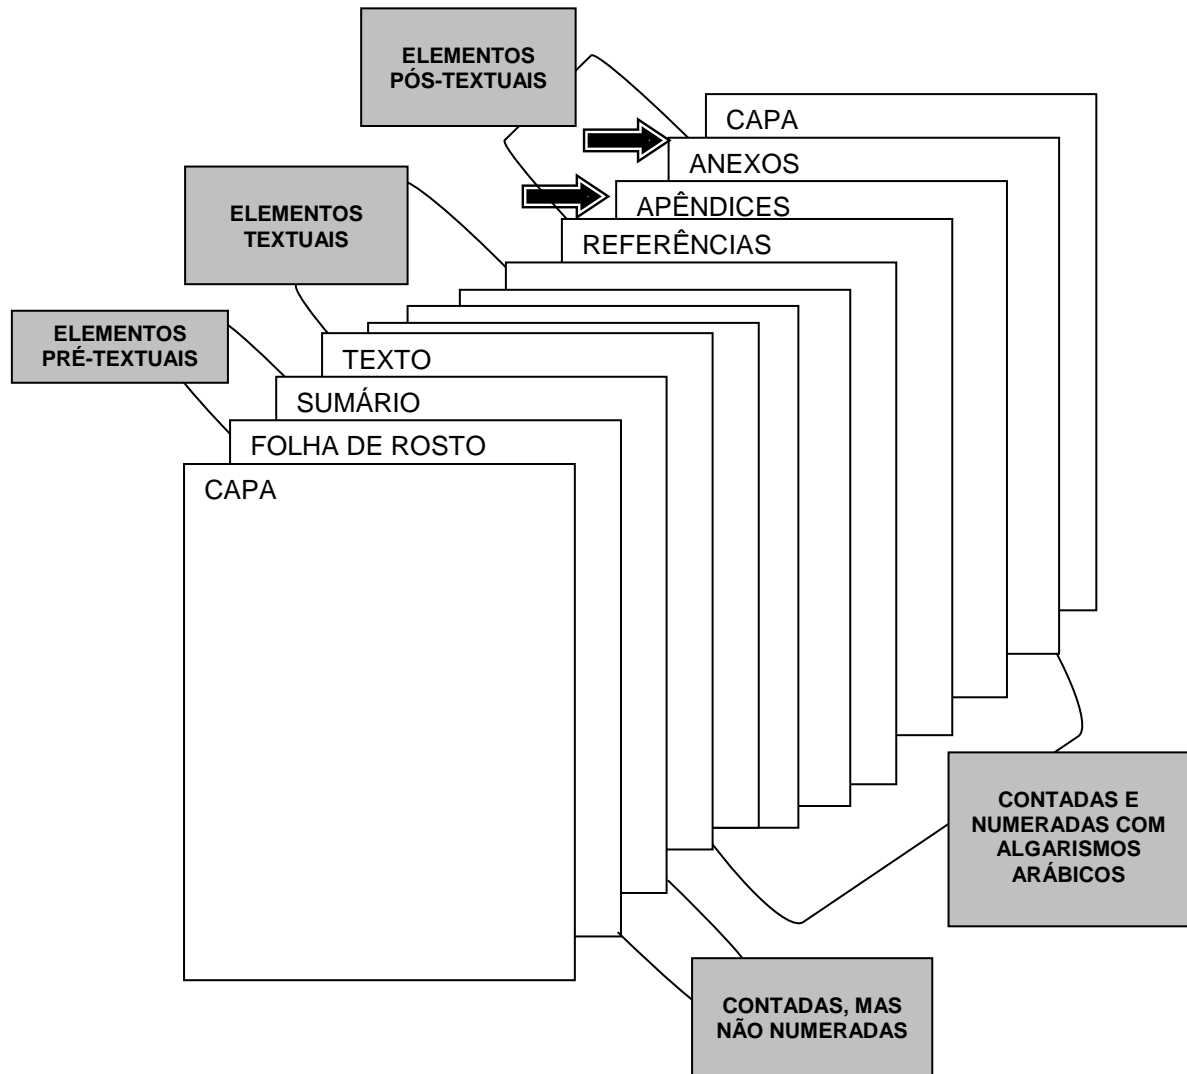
ELEMENTOS PÓS-TEXTUAIS

CAPA

ANEXOS

APÊNDICES

REFERÊNCIAS

ELEMENTOS TEXTUAIS

ELEMENTOS PRÉ-TEXTUAIS

TEXTO

SUMÁRIO

FOLHA DE ROSTO

CAPA

CONTADAS E NUMERADAS COM ALGARISMOS ARÁBICOS

CONTADAS, MAS NÃO NUMERADAS